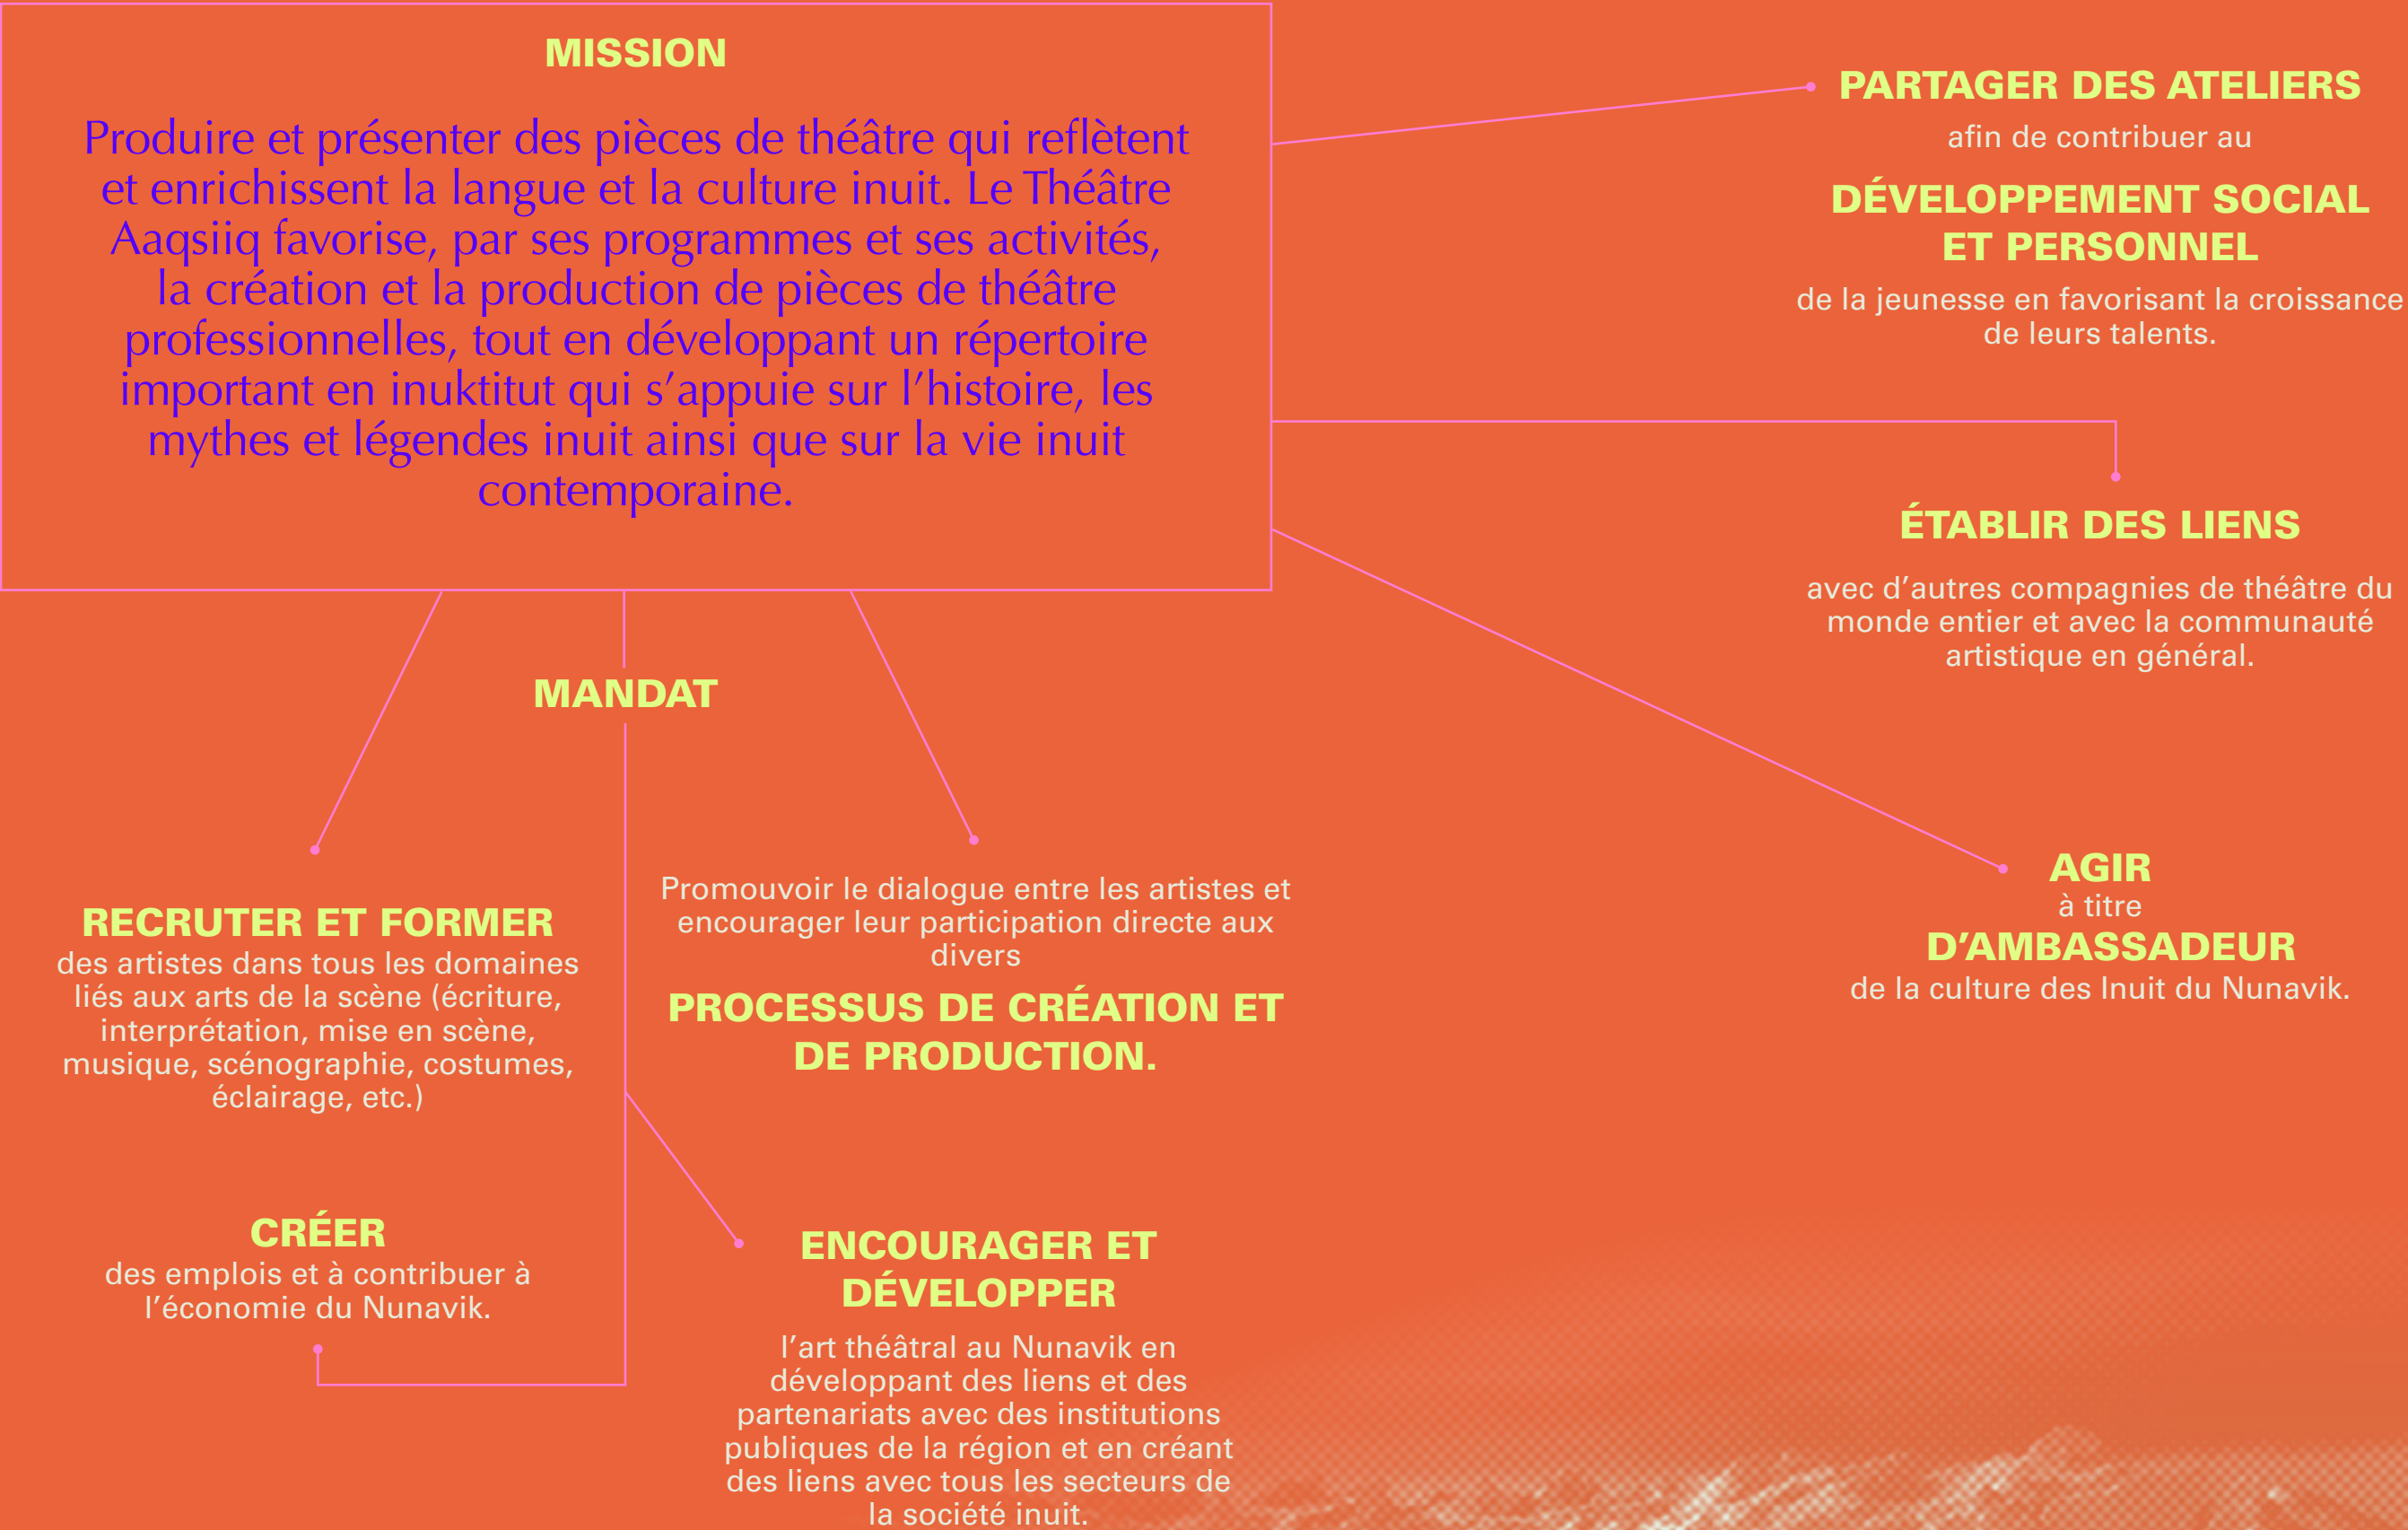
MISSION

Produire et présenter des pièces de théâtre qui reflètent et enrichissent la langue et la culture inuit. Le Théâtre Aaqsiiq favorise, par ses programmes et ses activités, la création et la production de pièces de théâtre professionnelles, tout en développant un répertoire important en inuktitut qui s'appuie sur l'histoire, les mythes et légendes inuit ainsi que sur la vie inuit contemporaine.

PARTAGER DES ATELIERS
afin de contribuer au
DÉVELOPPEMENT SOCIAL ET PERSONNEL
de la jeunesse en favorisant la croissance de leurs talents.

ÉTABLIR DES LIENS
avec d'autres compagnies de théâtre du monde entier et avec la communauté artistique en général.

MANDAT

RECRUTER ET FORMER
des artistes dans tous les domaines liés aux arts de la scène (écriture, interprétation, mise en scène, musique, scénographie, costumes, éclairage, etc.)

Promouvoir le dialogue entre les artistes et encourager leur participation directe aux divers
PROCESSUS DE CRÉATION ET DE PRODUCTION.

AGIR
à titre
D'AMBASSADEUR
de la culture des Inuit du Nunavik.

CRÉER
des emplois et à contribuer à l'économie du Nunavik.

ENCOURAGER ET DÉVELOPPER
l'art théâtral au Nunavik en développant des liens et des partenariats avec des institutions publiques de la région et en créant des liens avec tous les secteurs de la société inuit.